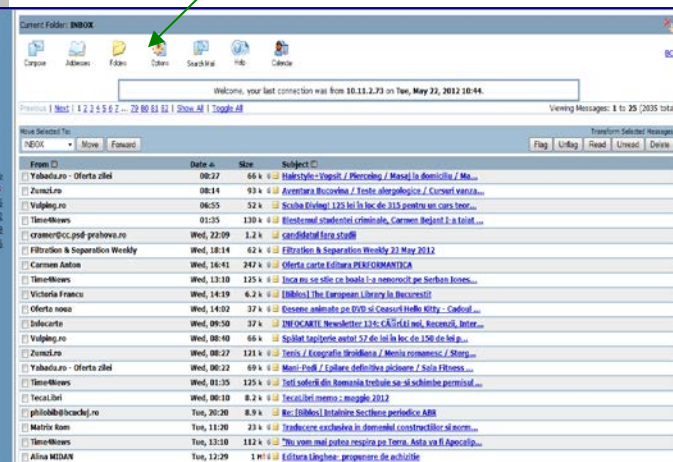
Current Folder: INBOX

Compose Addresses Folders Options Search Mail Help Calendar

BC

Welcome, your last connection was from 10.11.2.73 on Tue, May 22, 2012 10:44.

Previous | Next | 1 2 3 4 5 6 7 ... 79 80 81 82 | Show All | Toggle All

Viewing Messages: 1 to 25 (2035 tota

Move Selected To:

Transform Selected Messages

INBOX Move Forward

Flag Unflag Read Unread Delete

| From | Date | Size | Subject |
|---|---|---|---|
| Yabadu.ro - Oferta zilei | 00:27 | 66 k | Hairstyle+Vopsit / Pierceing / Masaj la domiciliu / Ma... |
| Zumzi.ro | 08:14 | 93 k | Aventura Bucovina / Teste alergologice / Cursuri vanza... |
| Vulping.ro | 06:55 | 52 k | Scuba Diving! 125 lei in loc de 315 pentru un curs teor... |
| Time4News | 01:35 | 130 k | Blestemul studentei criminale, Carmen Bejant l-a taiat ... |
| cramer@cc.psd-prahova.ro | Wed, 22:09 | 1.2 k | candidatul fara studii |
| Filtration & Separation Weekly | Wed, 18:14 | 62 k | Filtration & Separation Weekly 23 May 2012 |
| Carmen Anton | Wed, 16:41 | 247 k | Oferta carte Editura PERFORMANTICA |
| Time4News | Wed, 13:10 | 125 k | Inca nu se stie ce boala l-a nenorocit pe Serban Iones... |
| Victoria Francu | Wed, 14:19 | 6.2 k | [Biblos] The European Library la Bucuresti? |
| Oferte noua | Wed, 14:02 | 37 k | Desene animate pe DVD si Ceasuri Hello Kitty - Cadoul ... |
| Infocarte | Wed, 09:50 | 37 k | INFOCARTE Newsletter 134: CĂrţi noi, Recenzii, Inter... |
| Vulping.ro | Wed, 08:40 | 66 k | Spălat tapiterie auto! 57 de lei în loc de 150 de lei p... |
| Zumzi.ro | Wed, 08:27 | 121 k | Tenis / Ecografie tiroidiana / Meniu romanesc / Storg... |
| Yabadu.ro - Oferta zilei | Wed, 00:22 | 69 k | Mani-Pedi / Epilare definitiva picioare / Sala Fitness ... |
| Time4News | Wed, 01:35 | 125 k | Toti soferii din Romania trebuie sa-si schimbe permisul ... |
| TecaLibri | Wed, 00:10 | 8.2 k | TecaLibri memo : maggio 2012 |
| philobib@bcucluj.ro | Tue, 20:20 | 8.9 k | Re: [Biblos] Intalnire Sectiune periodice ABR |
| Matrix Rom | Tue, 11:20 | 23 k | Traducere exclusiva in domeniul constructiilor si norm... |
| Time4News | Tue, 13:10 | 112 k | "Nu vom mai putea respira pe Terra. Asta va fi Apocalip... |
| Alina MIDAN | Tue, 12:29 | 1 M | Editura Linghea- propunere de achizitie |